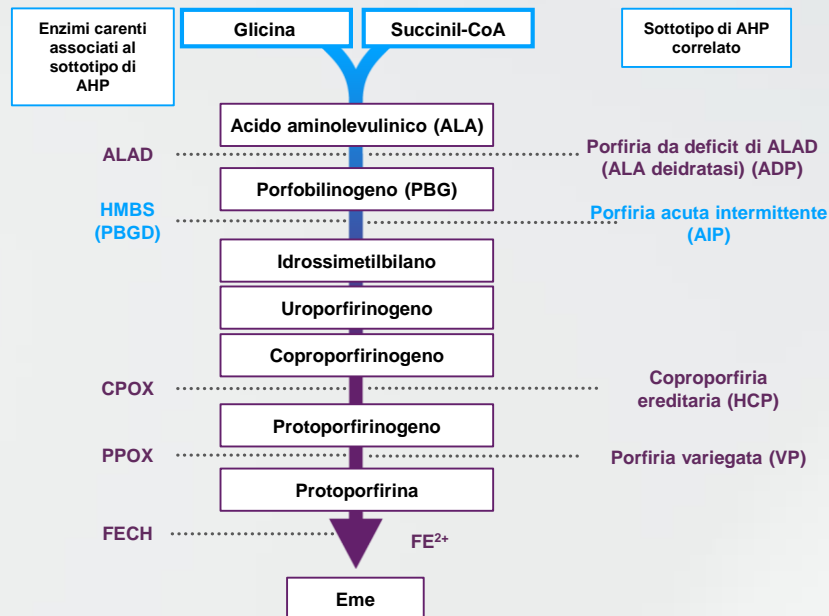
Enzimi carenti associati al sottotipo di AHP

Glicina

Succinil-CoA

Sottotipo di AHP correlato

Acido aminolevulinico (ALA)

ALAD

Porfiria da deficit di ALAD (ALA deidratasi) (ADP)

Porfobilinogeno (PBG)

HMBS (PBGD)

Porfiria acuta intermittente (AIP)

Idrossimetilbilano

Uroporfirinogeno

Coproporfirinogeno

CPOX

Coproporfiria ereditaria (HCP)

Protoporfirinogeno

PPOX

Porfiria variegata (VP)

Protoporfirina

FECH

FE$^{2+}$

Eme